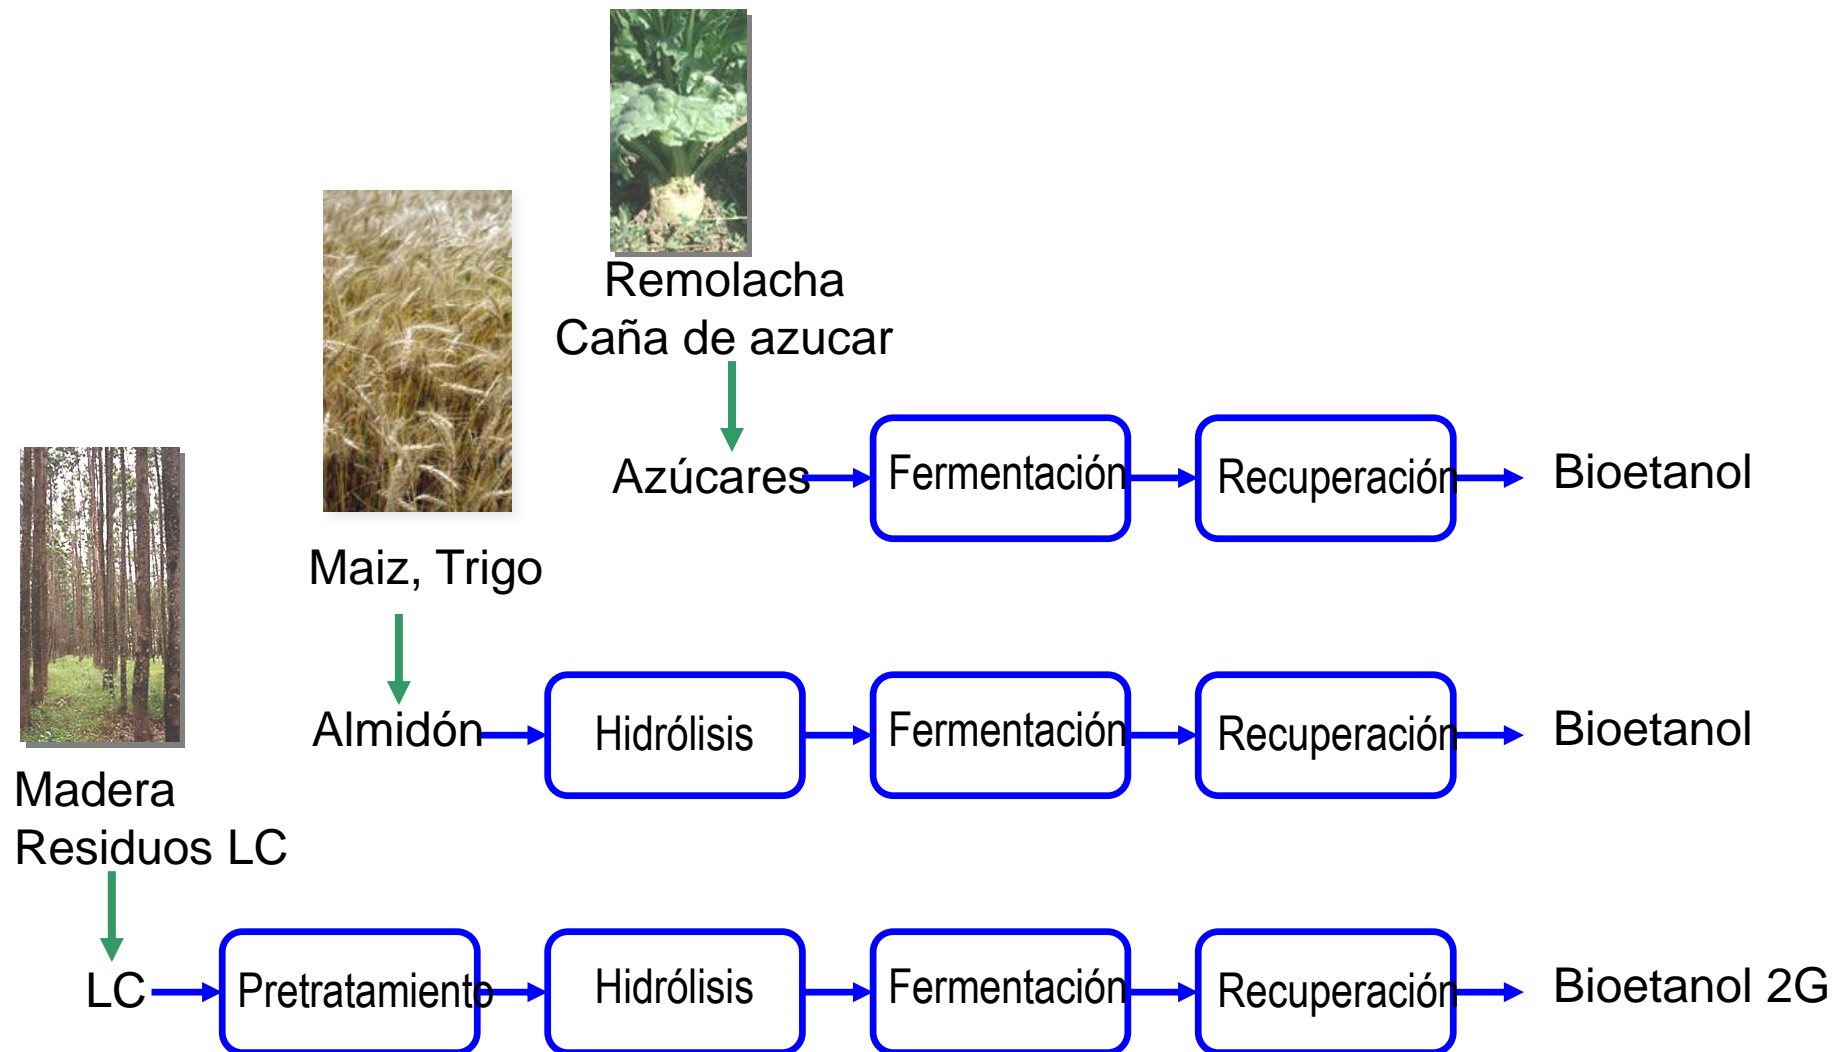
Remolacha
Caña de azucar

Azúcares → Fermentación → Recuperación → Bioetanol

Maiz, Trigo

Almidón → Hidrólisis → Fermentación → Recuperación → Bioetanol

Madera
Residuos LC

LC → Pretratamiento → Hidrólisis → Fermentación → Recuperación → Bioetanol 2G